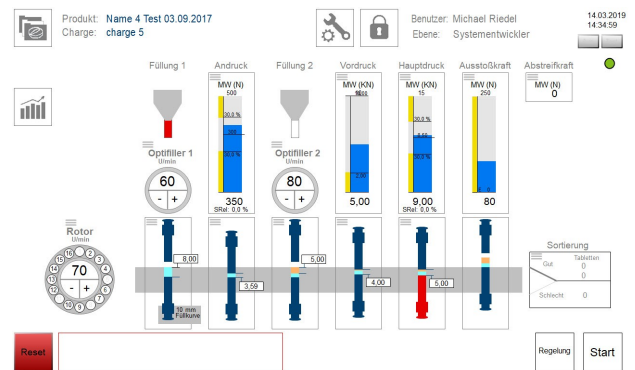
Produkt: Name 4 Test 03.09.2017
Charge: charge 5

Benutzer: Michael Riedel
Ebene: Systementwickler

14.03.2019
14:34:59

Füllung 1
Andruck
Füllung 2
Vordruck
Hauptdruck
Ausstoßkraft
Abstreifkraft

MW (N)
500
30,0 %
30,0 %
350
SRel. 0,0 %

MW (KN)
10,00
2,00
5,00

MW (KN)
15
5,00
30,0 %
9,00
SRel. 0,0 %

MW (N)
250
0
80

MW (N)
0

Optifiller 1
U/min
60
- +

Optifiller 2
U/min
80
- +

Rotor
U/min
70
- +
16 1 2 3 4 5 6 7 8 9 10 11 12 13 14 15

8,00
10 mm
Füllkurve
3,59
5,00
4,00
5,00

Sortierung
Tabletten
Gut 0
0
Schlecht 0

Reset
Regelung
Start